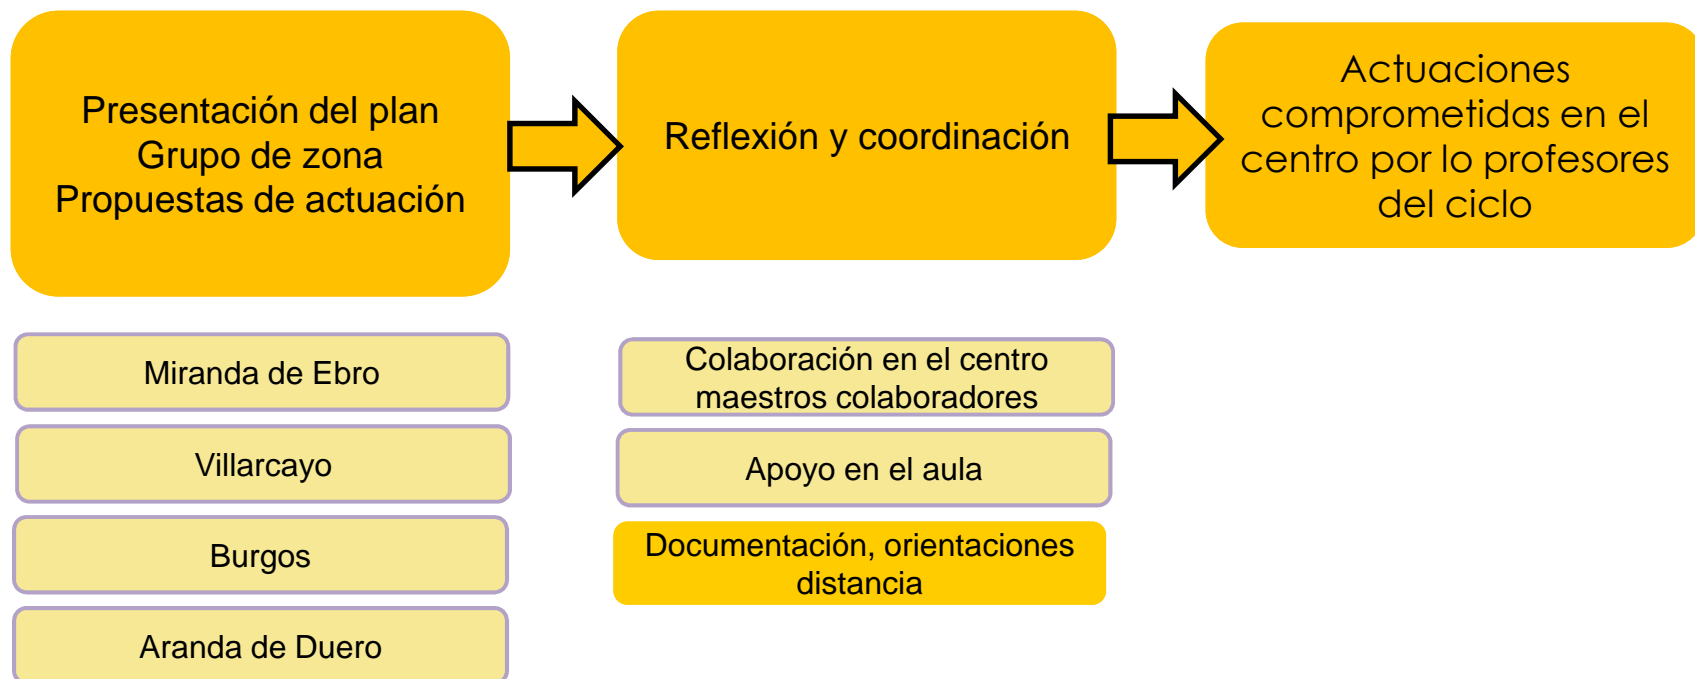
Presentación del plan
Grupo de zona
Propuestas de actuación

Reflexión y coordinación

Actuaciones comprometidas en el centro por lo profesores del ciclo

Miranda de Ebro

Villarcayo

Burgos

Aranda de Duero

Colaboración en el centro maestros colaboradores

Apoyo en el aula

Documentación, orientaciones distancia